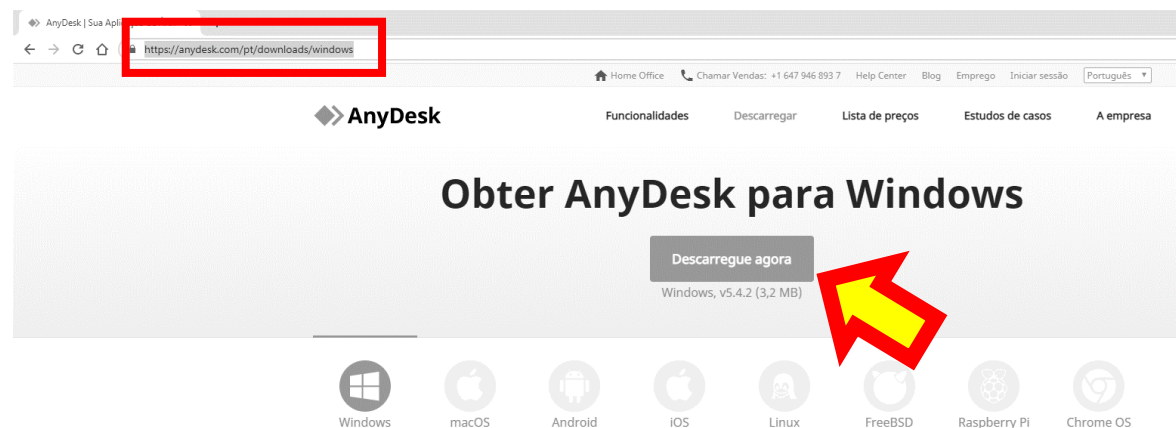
AnyDesk | Sua Aplic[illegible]

https://anydesk.com/pt/downloads/windows

Home Office  Chamar Vendas: +1 647 946 893 7  Help Center  Blog  Emprego  Iniciar sessão  Português

AnyDesk

Funcionalidades  Descarregar  Lista de preços  Estudos de casos  A empresa

Obter AnyDesk para Windows

Descarregue agora

Windows, v5.4.2 (3,2 MB)

Windows  macOS  Android  iOS  Linux  FreeBSD  Raspberry Pi  Chrome OS